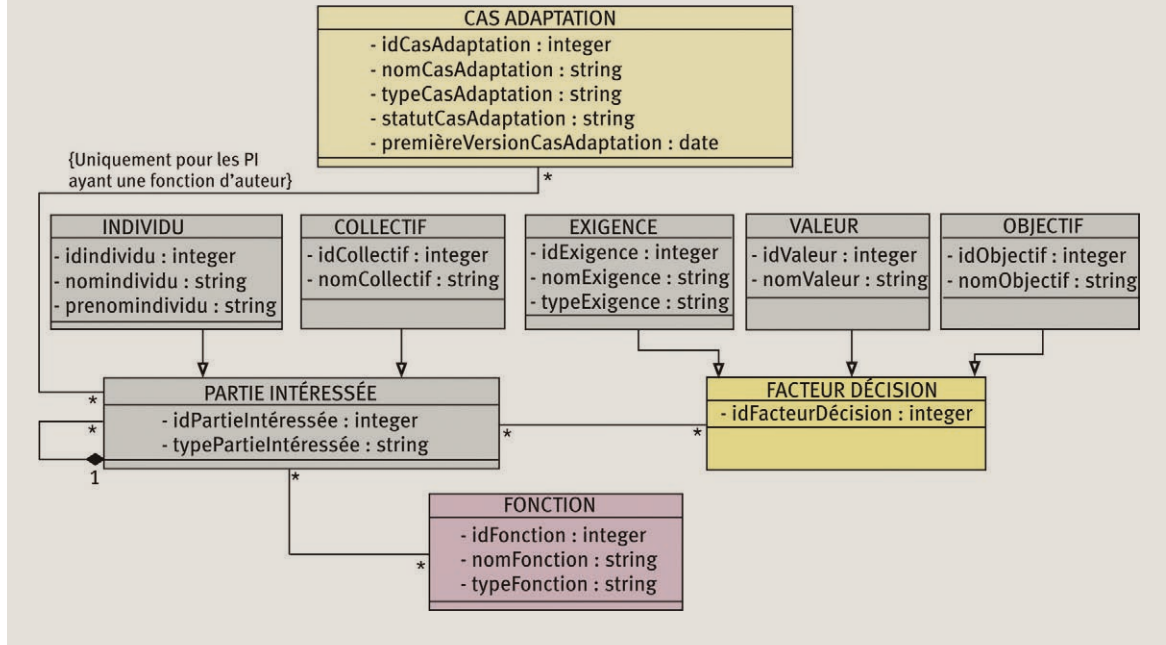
CAS ADAPTATION
- idCasAdaptation : integer
- nomCasAdaptation : string
- typeCasAdaptation : string
- statutCasAdaptation : string
- premièreVersionCasAdaptation : date

{Uniquement pour les PI ayant une fonction d'auteur}

*

INDIVIDU
- idindividu : integer
- nomindividu : string
- prenomindividu : string

COLLECTIF
- idCollectif : integer
- nomCollectif : string

EXIGENCE
- idExigence : integer
- nomExigence : string
- typeExigence : string

VALEUR
- idValeur : integer
- nomValeur : string

OBJECTIF
- idObjectif : integer
- nomObjectif : string

*

PARTIE INTÉRESSÉE
- idPartieIntéressée : integer
- typePartieIntéressée : string

*
1
*
*

FACTEUR DÉCISION
- idFacteurDécision : integer

*

FONCTION
- idFonction : integer
- nomFonction : string
- typeFonction : string

*